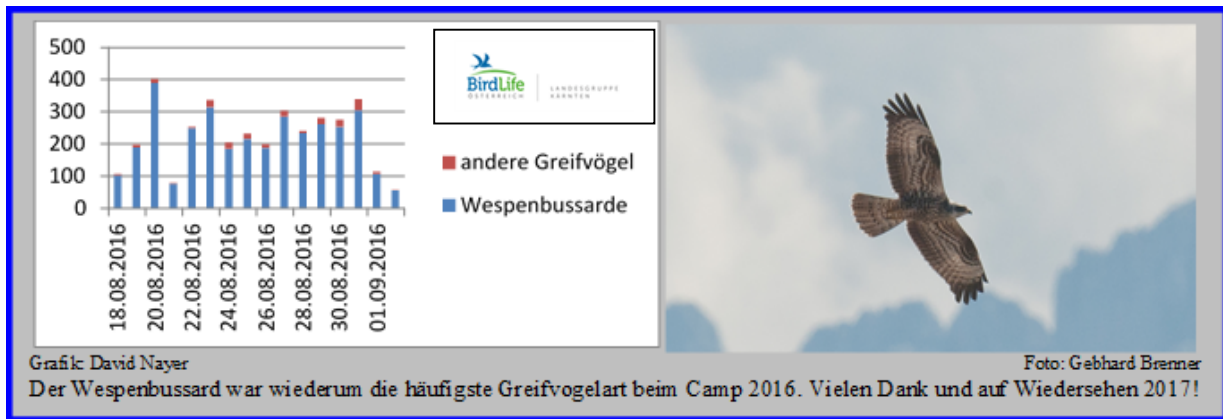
500
400
300
200
100
0

18.08.2016
20.08.2016
22.08.2016
24.08.2016
26.08.2016
28.08.2016
30.08.2016
01.09.2016

BirdLife ÖSTERREICH
LANDESGRUPPE KÄRNTEN

andere Greifvögel
Wespenbussarde

Grafik: David Nayer

Foto: Gebhard Brenner

Der Wespenbussard war wiederum die häufigste Greifvogelart beim Camp 2016. Vielen Dank und auf Wiedersehen 2017!